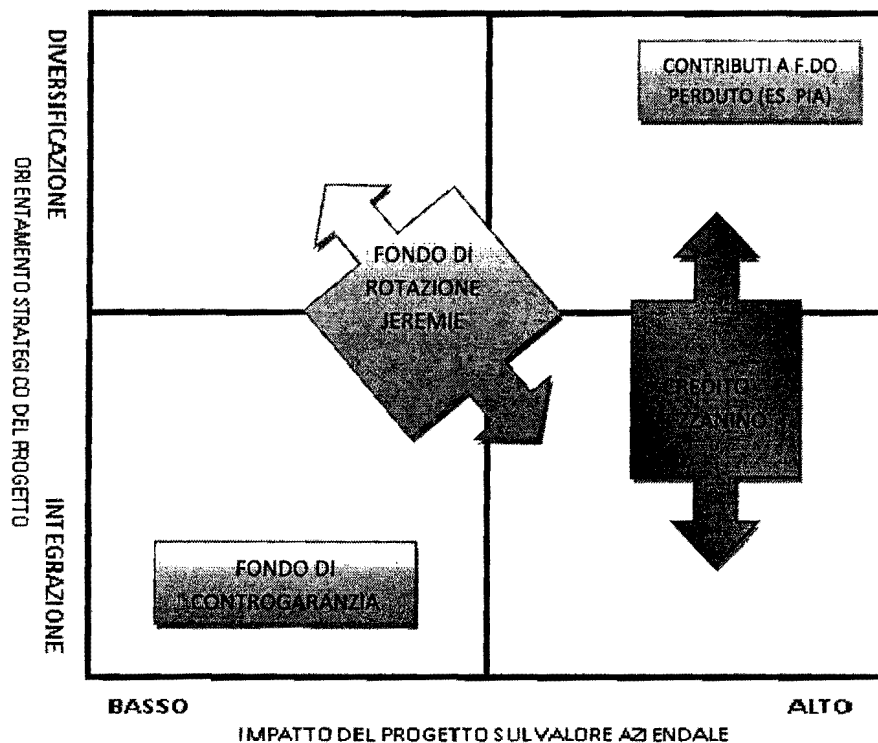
DIVERSIFICAZIONE

ORIENTAMENTO STRATEGICO DEL PROGETTO

INTEGRAZIONE

CONTRIBUTI A F.DO PERDUTO (ES. PIA)

FONDO DI ROTAZIONE JEREMIE

CREDITO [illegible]ZANINO

FONDO DI CONTROGARANZIA

BASSO

ALTO

IMPATTO DEL PROGETTO SUL VALORE AZIENDALE